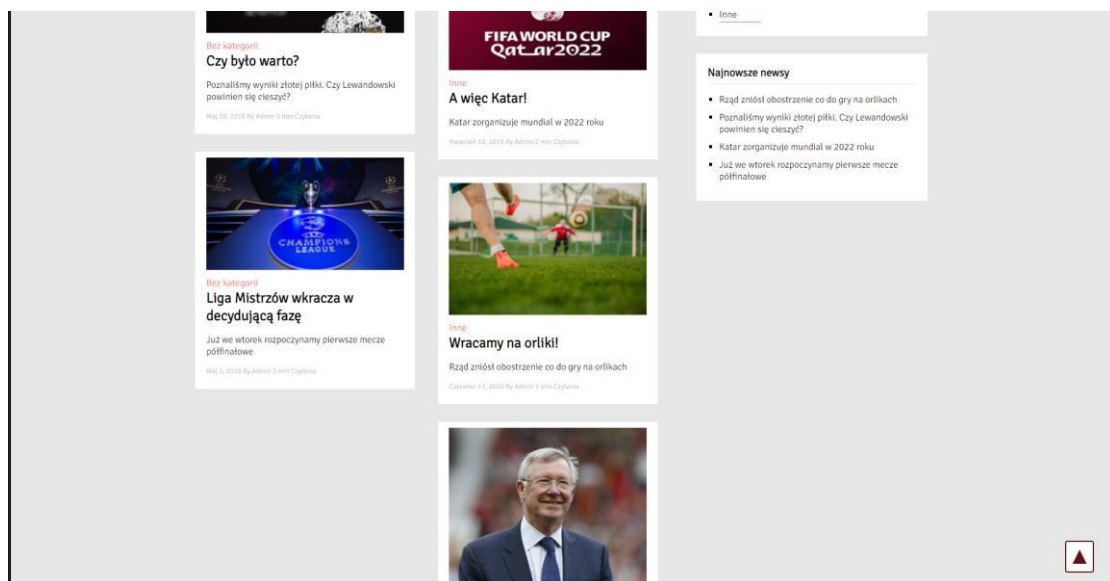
Bez kategorii
Czy było warto?

Poznaliśmy wyniki złotej piłki. Czy Lewandowski powinien się cieszyć?

Maj 20, 2019 By Admin 5 min Czytania

CHAMPIONS LEAGUE

Bez kategorii
Liga Mistrzów wkracza w decydującą fazę

Już we wtorek rozpoczynamy pierwsze mecze półfinałowe

Maj 5, 2018 By Admin 5 min Czytania

FIFA WORLD CUP Qatar2022

Inne
A więc Katar!

Katar zorganizuje mundial w 2022 roku

Kwiecień 10, 2019 By Admin 2 min Czytania

Inne
Wracamy na orliki!

Rząd zniósł obostrzenie co do gry na orlikach

Czerwiec 17, 2020 By Admin 1 min Czytania

• Inne

Najnowsze newsy

• Rząd zniósł obostrzenie co do gry na orlikach
• Poznaliśmy wyniki złotej piłki. Czy Lewandowski powinien się cieszyć?
• Katar zorganizuje mundial w 2022 roku
• Już we wtorek rozpoczynamy pierwsze mecze półfinałowe